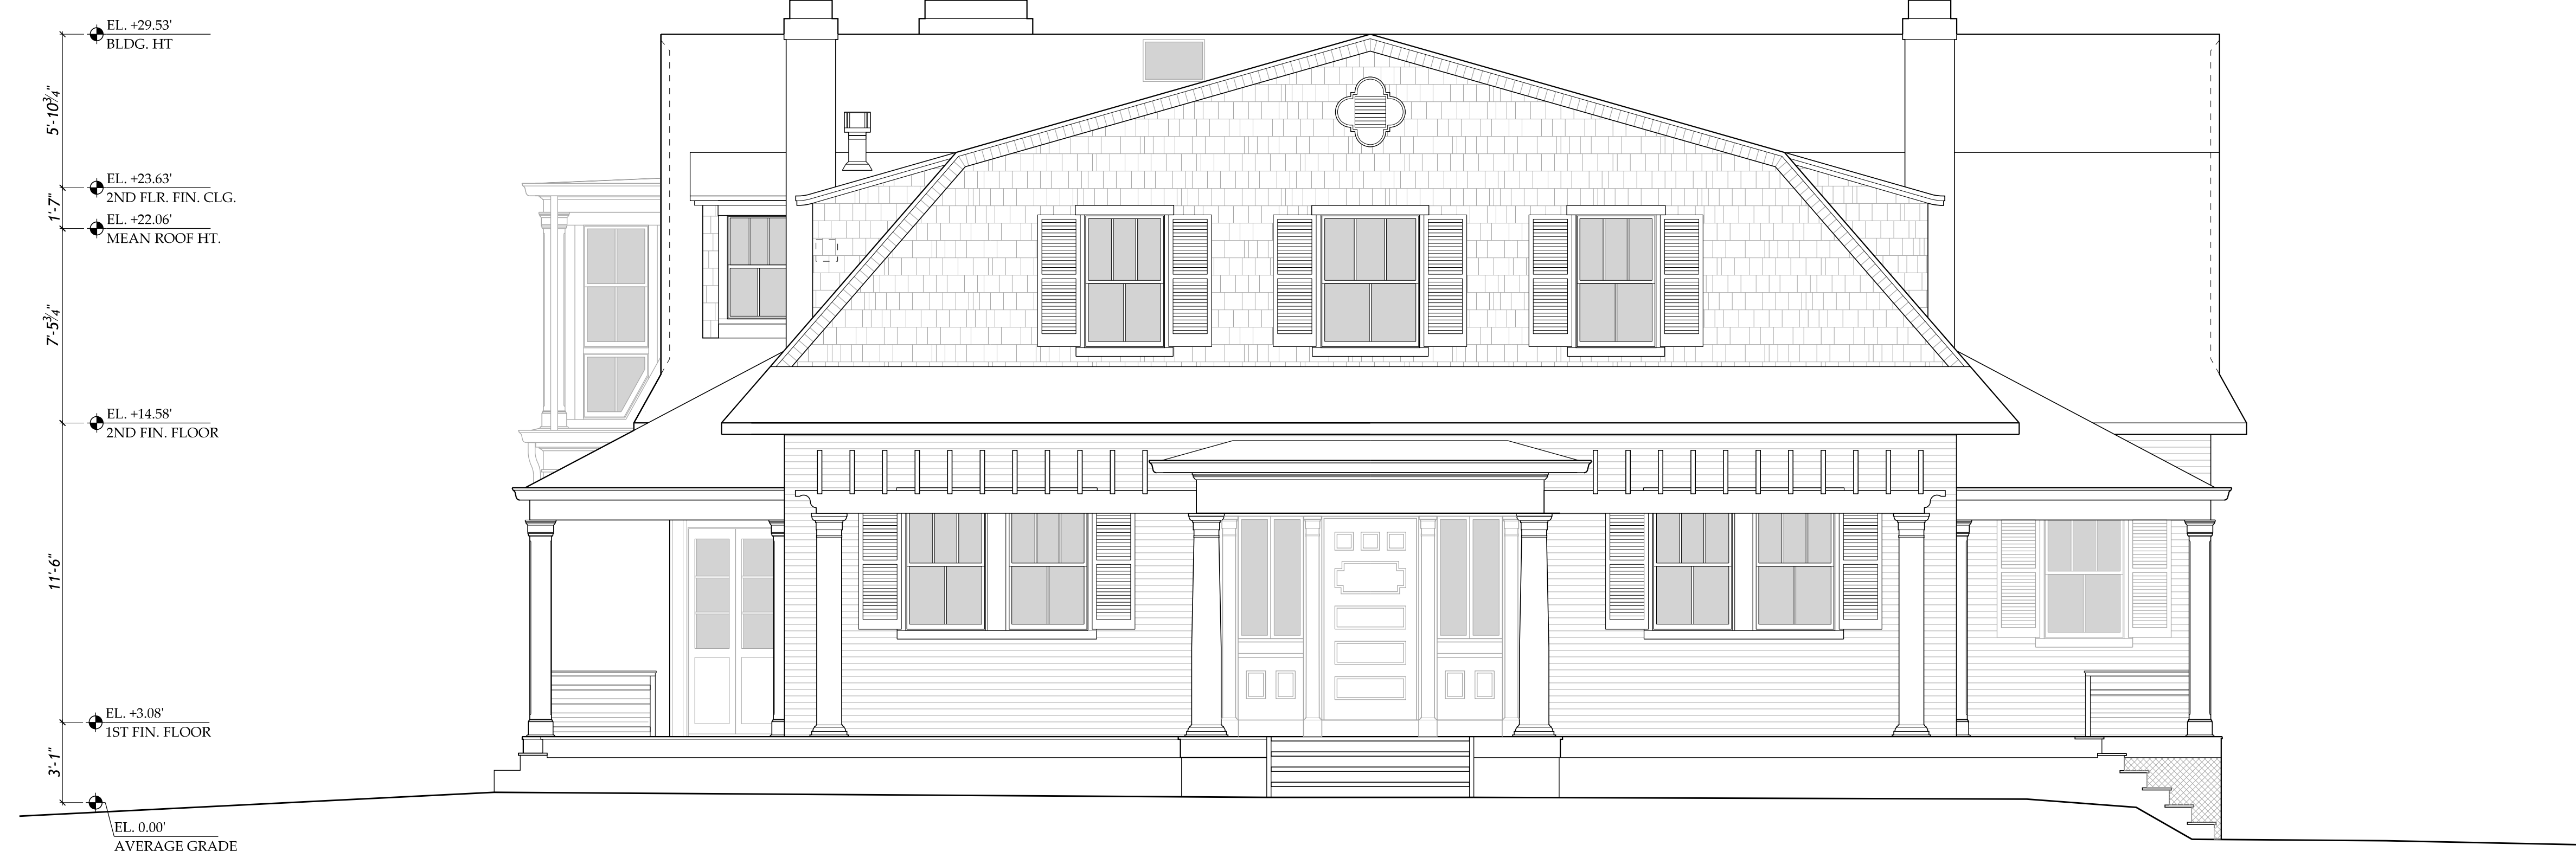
EL. +29.53'
BLDG. HT

$5'-10\frac{3}{4}"$

EL. +23.63'
2ND FLR. FIN. CLG.

1'-7"

EL. +22.06'
MEAN ROOF HT.

$7'-5\frac{3}{4}"$

EL. +14.58'
2ND FIN. FLOOR

11'-6"

EL. +3.08'
1ST FIN. FLOOR

3'-1"

EL. 0.00'
AVERAGE GRADE